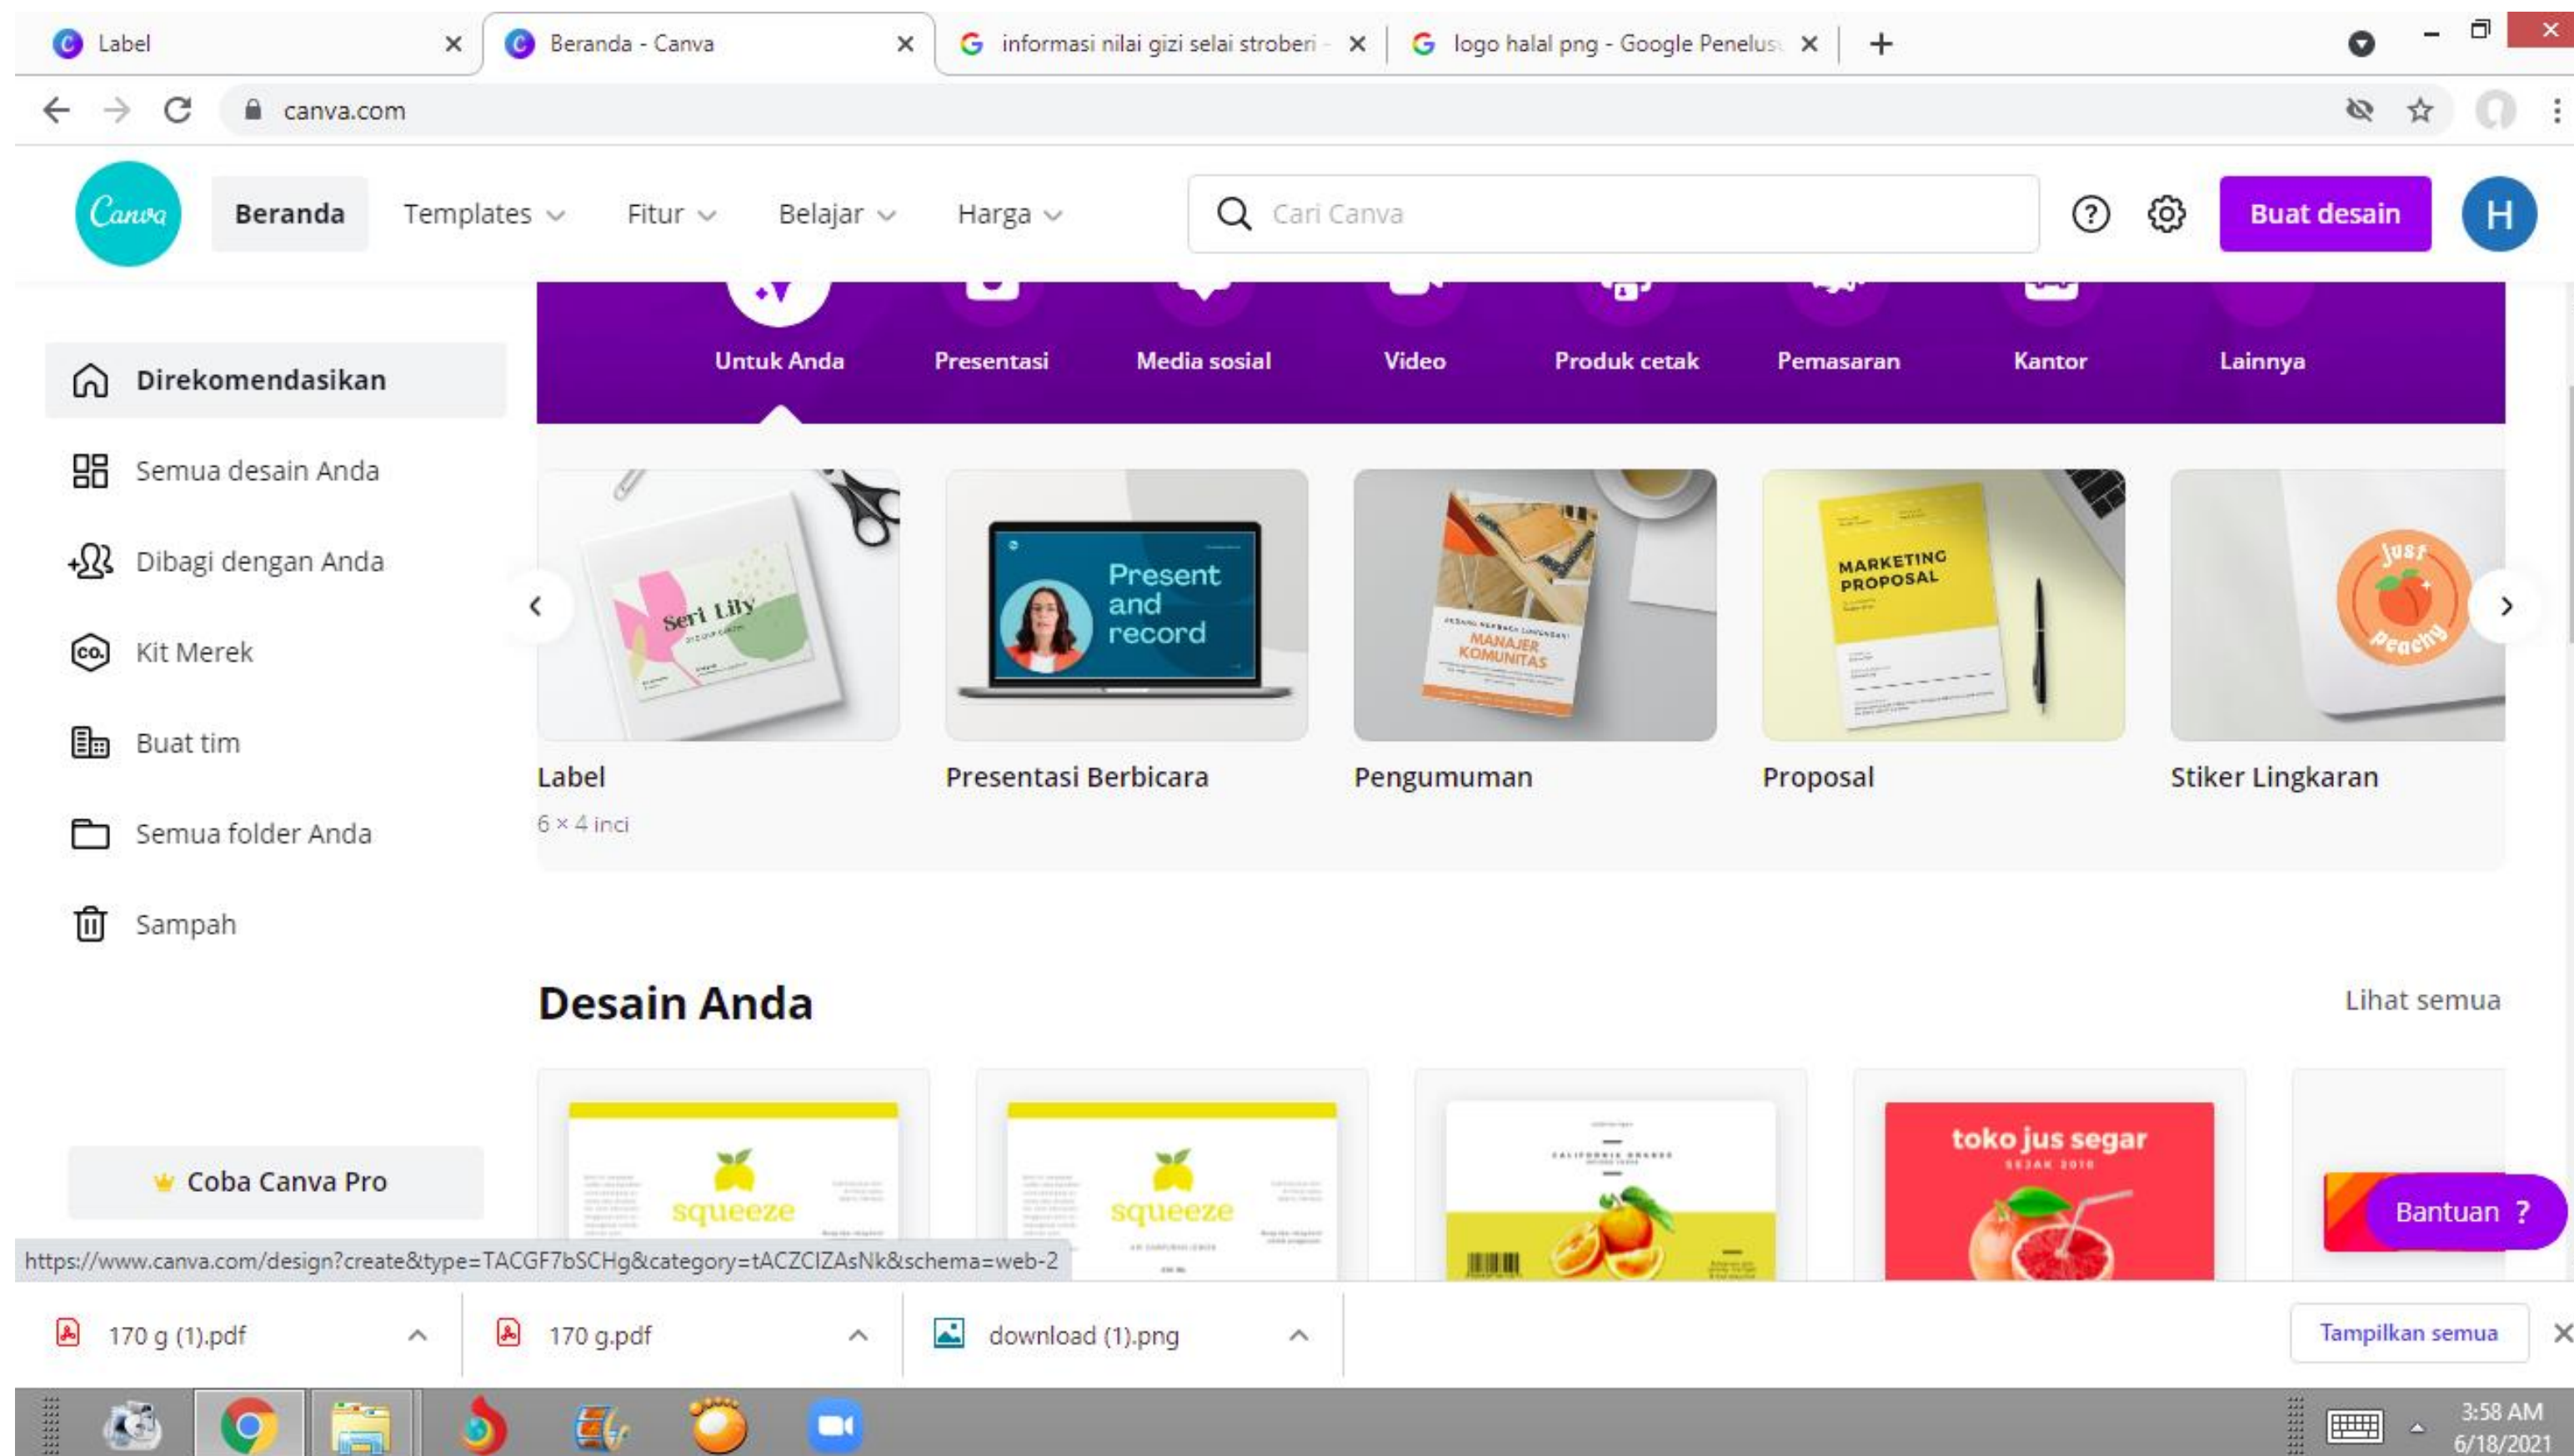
Label
Beranda - Canva
informasi nilai gizi selai stroberi -
logo halal png - Google Penelus
canva.com

Canva
Beranda
Templates
Fitur
Belajar
Harga
Cari Canva
Buat desain
H

Untuk Anda
Presentasi
Media sosial
Video
Produk cetak
Pemasaran
Kantor
Lainnya

Direkomendasikan
Semua desain Anda
Dibagi dengan Anda
Kit Merek
Buat tim
Semua folder Anda
Sampah

Seri Lily
Present and record
MANAJER KOMUNITAS
MARKETING PROPOSAL
Just Peachy

Label
6 × 4 inci
Presentasi Berbicara
Pengumuman
Proposal
Stiker Lingkaran

Desain Anda
Lihat semua

squeeze
squeeze
toko jus segar
Bantuan ?

Coba Canva Pro
https://www.canva.com/design?create&type=TACGF7bSCHg&category=tACZCIZAsNk&schema=web-2

170 g (1).pdf
170 g.pdf
download (1).png
Tampilkan semua

3:58 AM
6/18/2021